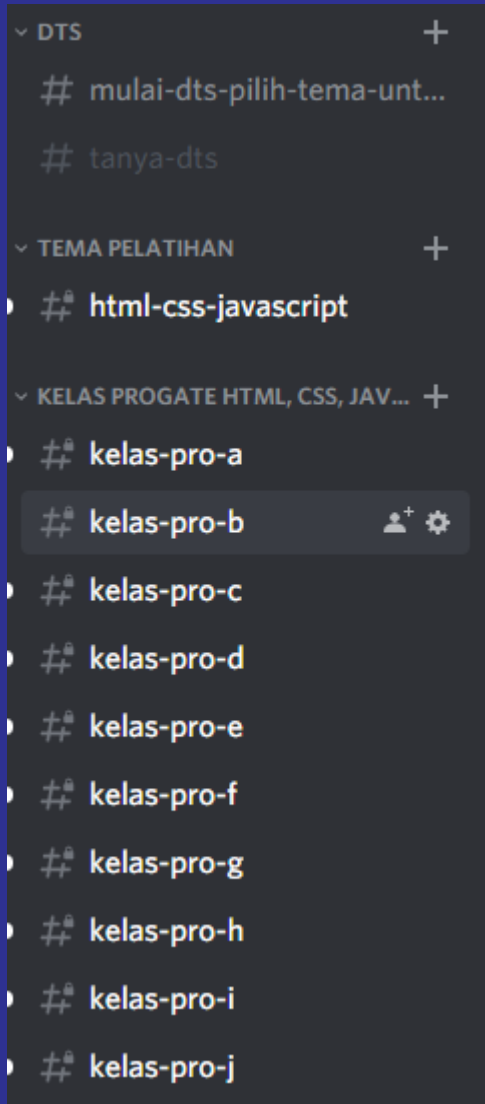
DTS +
# mulai-dts-pilih-tema-unt...
# tanya-dts

TEMA PELATIHAN +
# html-css-javascript

KELAS PROGATE HTML, CSS, JAV... +
# kelas-pro-a
# kelas-pro-b
# kelas-pro-c
# kelas-pro-d
# kelas-pro-e
# kelas-pro-f
# kelas-pro-g
# kelas-pro-h
# kelas-pro-i
# kelas-pro-j